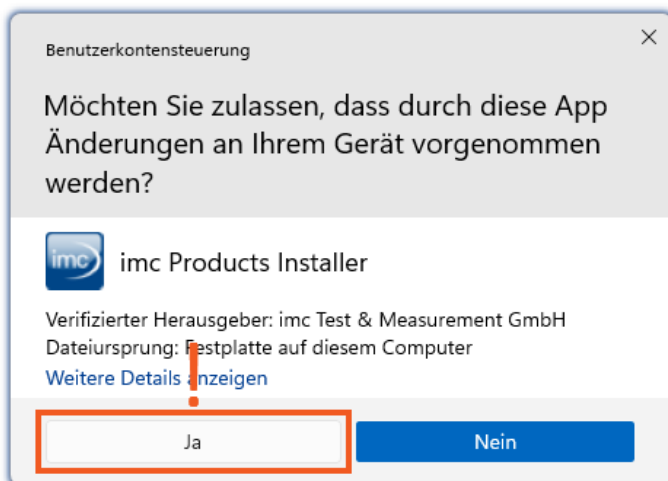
Benutzerkontensteuerung

×

Möchten Sie zulassen, dass durch diese App Änderungen an Ihrem Gerät vorgenommen werden?

imc

imc Products Installer

Verifizierter Herausgeber: imc Test & Measurement GmbH
Dateiursprung: Festplatte auf diesem Computer
Weitere Details anzeigen

Ja

Nein